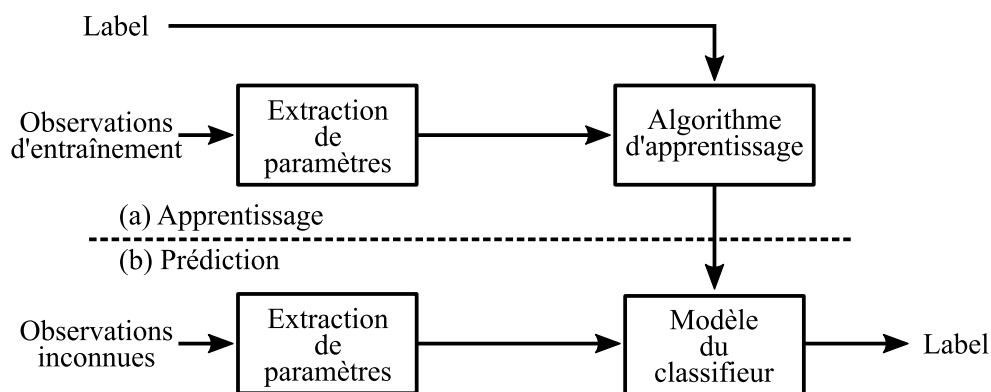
Label

Observations d'entraînement

Extraction de paramètres

Algorithme d'apprentissage

(a) Apprentissage

(b) Prédiction

Observations inconnues

Extraction de paramètres

Modèle du classifieur

Label